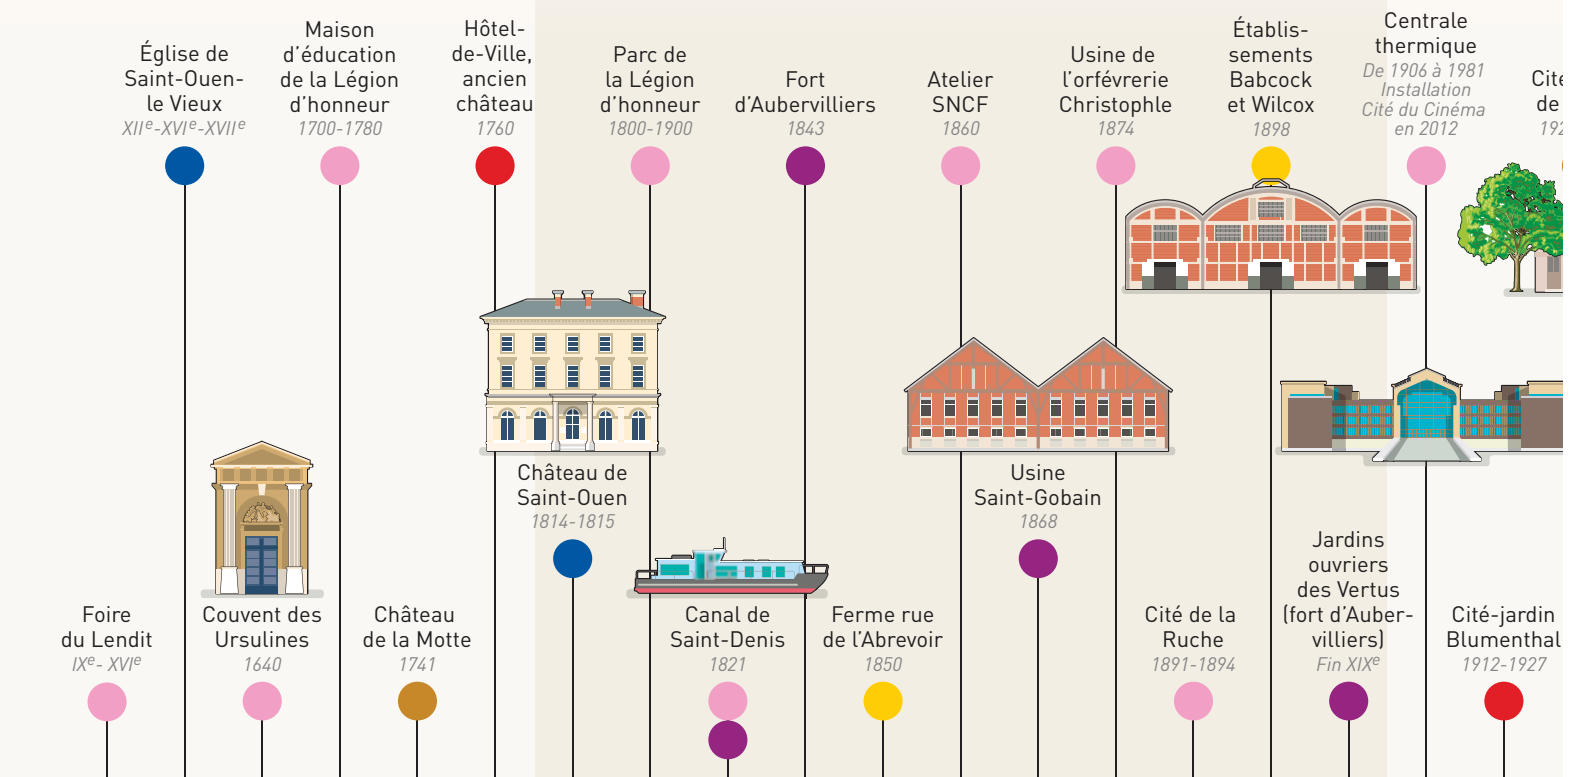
Église de Saint-Ouen-le Vieux
XII$^{e}$-XVI$^{e}$-XVII$^{e}$

Maison d'éducation de la Légion d'honneur
1700-1780

Hôtel-de-Ville, ancien château
1760

Parc de la Légion d'honneur
1800-1900

Fort d'Aubervilliers
1843

Atelier SNCF
1860

Usine de l'orfèvrerie Christophle
1874

Établis-sements Babcock et Wilcox
1898

Centrale thermique
De 1906 à 1981
Installation
Cité du Cinéma
en 2012

Cit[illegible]
de
19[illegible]

Château de Saint-Ouen
1814-1815

Usine Saint-Gobain
1868

Foire du Lendit
IX$^{e}$- XVI$^{e}$

Couvent des Ursulines
1640

Château de la Motte
1741

Canal de Saint-Denis
1821

Ferme rue de l'Abrevoir
1850

Cité de la Ruche
1891-1894

Jardins ouvriers des Vertus (fort d'Aubervilliers)
Fin XIX$^{e}$

Cité-jardin Blumenthal
1912-1927